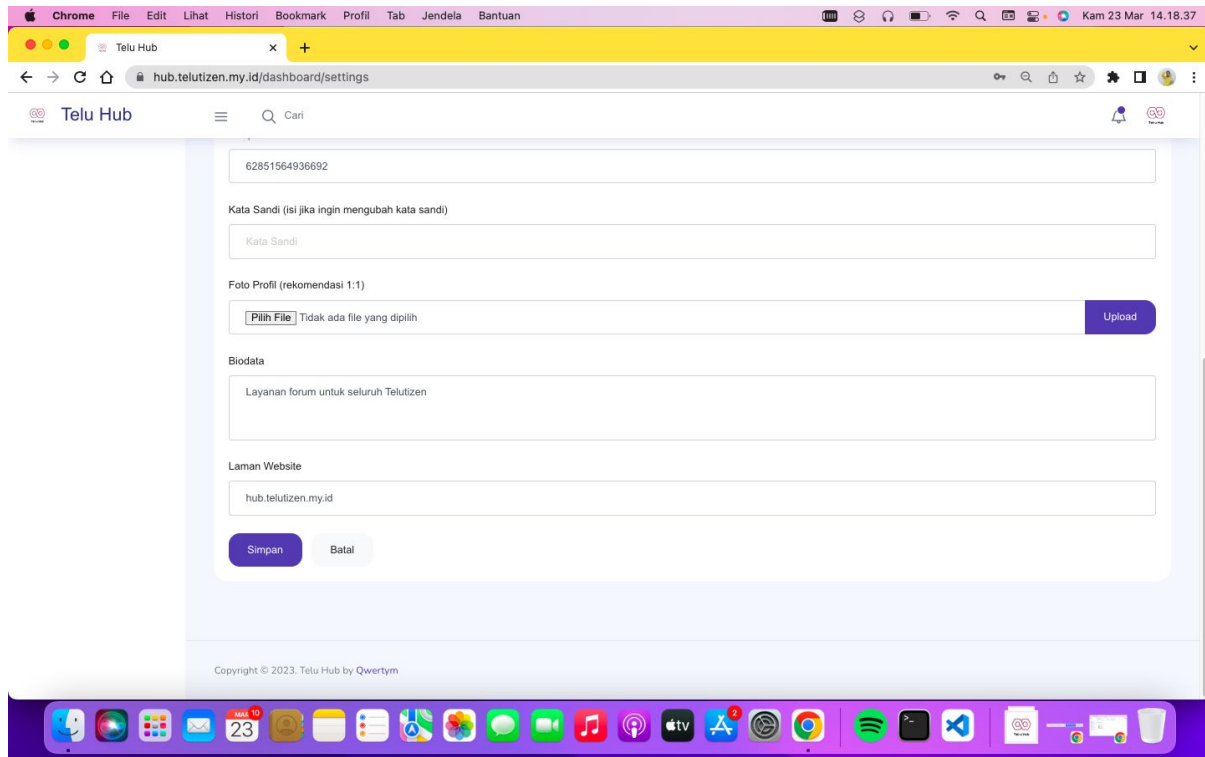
Chrome File Edit Lihat Histori Bookmark Profil Tab Jendela Bantuan

Kam 23 Mar 14.18.37

Telu Hub

hub.telutizen.my.id/dashboard/settings

Telu Hub

Cari

62851564936692

Kata Sandi (isi jika ingin mengubah kata sandi)

Kata Sandi

Foto Profil (rekomendasi 1:1)

Pilih File Tidak ada file yang dipilih

Upload

Biodata

Layanan forum untuk seluruh Telutizen

Laman Website

hub.telutizen.my.id

Simpan

Batal

Copyright © 2023. Telu Hub by Qwertym

MAR 10
23

2

tv